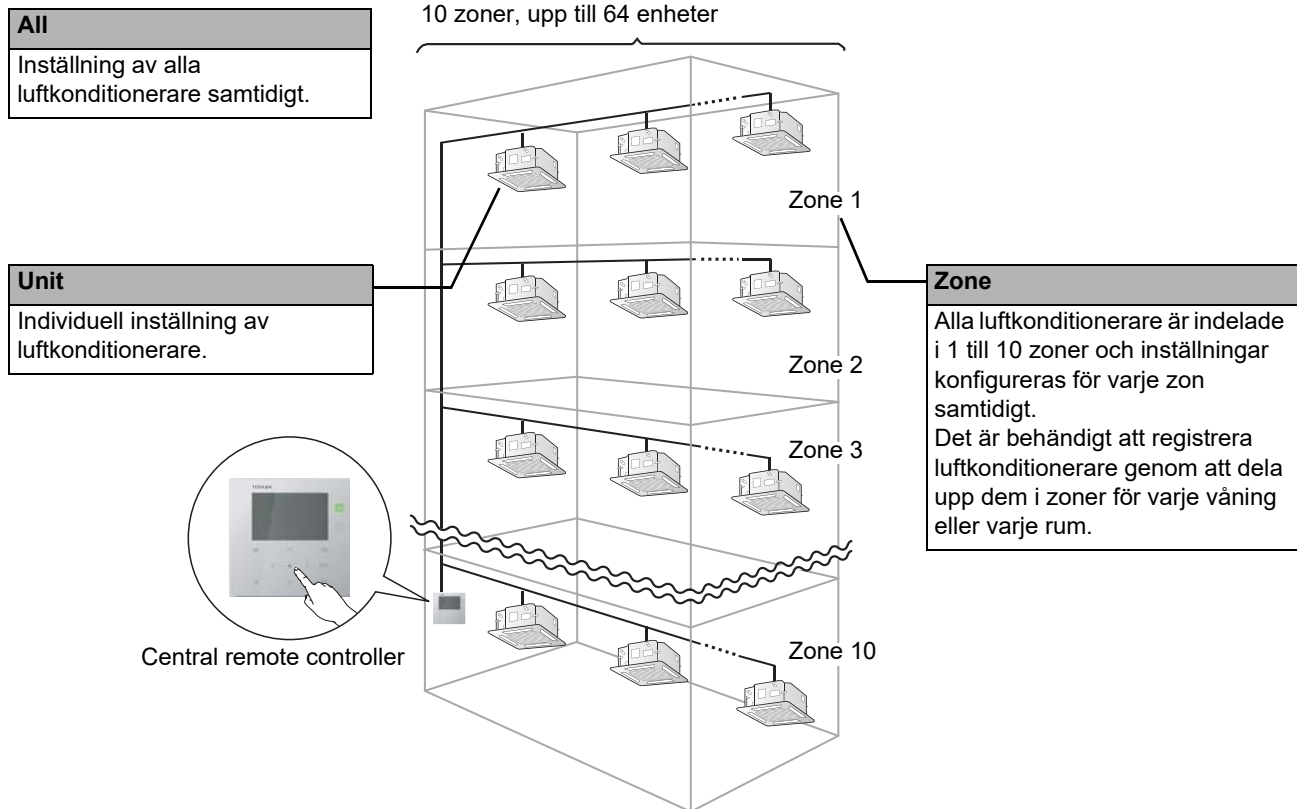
All

Inställning av alla luftkonditionerare samtidigt.

10 zoner, upp till 64 enheter

Zone 1

Unit

Individuell inställning av luftkonditionerare.

Zone

Alla luftkonditionerare är indelade i 1 till 10 zoner och inställningar konfigureras för varje zon samtidigt.
Det är behändigt att registrera luftkonditionerare genom att dela upp dem i zoner för varje våning eller varje rum.

Zone 2

Zone 3

TOSHIBA

Central remote controller

Zone 10